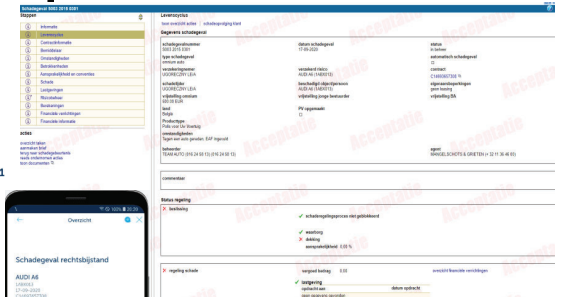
Schadegeval S003 2018 0381

Stappen

Informatie
Levenscyclus
Contractinformatie
Betrokkenen
Omstandigheden
Betrokken/zaken
Aansprakelijkheid en conventies
Schade
Lastgevingen
Wedstrijden
Beslissingen
Financiële verrichtingen
Financiële informatie

acties

overzicht taken
aanmaken brief
terug naar schadegebeurtenis
reeds ondernomen acties
toon documenten

Levenscyclus

toon overzicht acties | schadeopvolging klant

Gegevens schadegeval

schadegevalnummer
S003 2018 0381

datum schadegeval
17-09-2020

status
in behandeling

type schadegeval
omnium auto

verzekerd risico
AUDI A6 (1480513)

contact
C14805907505

verzekeringnemer
UGOREC2WY LEA

schadelijder
UGOREC2WY LEA

beschadigd object/persoon
AUDI A6 (1480513)

eigenaardigheden
geen tussing

vrijstelling omnium
500.00 EUR

vrijstelling jonge bestuurder

vrijstelling BA

land
Belgie

PV opgemaakt
Nee

Producttype
Polis voor uw Voertuig

omstandigheden
Tegen een auto gereden, EAF ingevuld

beheerder
TEAM AUTO (016 24 83 13) (016 24 83 13)

agent
MANGELSCHOTS & GRIETEN (+ 32 11 36 48 93)

commentaar

Status regeling

beslissing

schaderegelingsproces niet geblokkeerd

waarborg

dekking

aansprakelijkheid: 0.00 %

regeling schade

geraamd bedrag 0.00

overzicht financiële verrichtingen

lastgeving

opdracht aan

datum opdracht

Acceptatie

1

20:20

Overzicht

Schadegeval rechtsbijstand

AUDI A6

1480513

17-09-2020

C14805907505